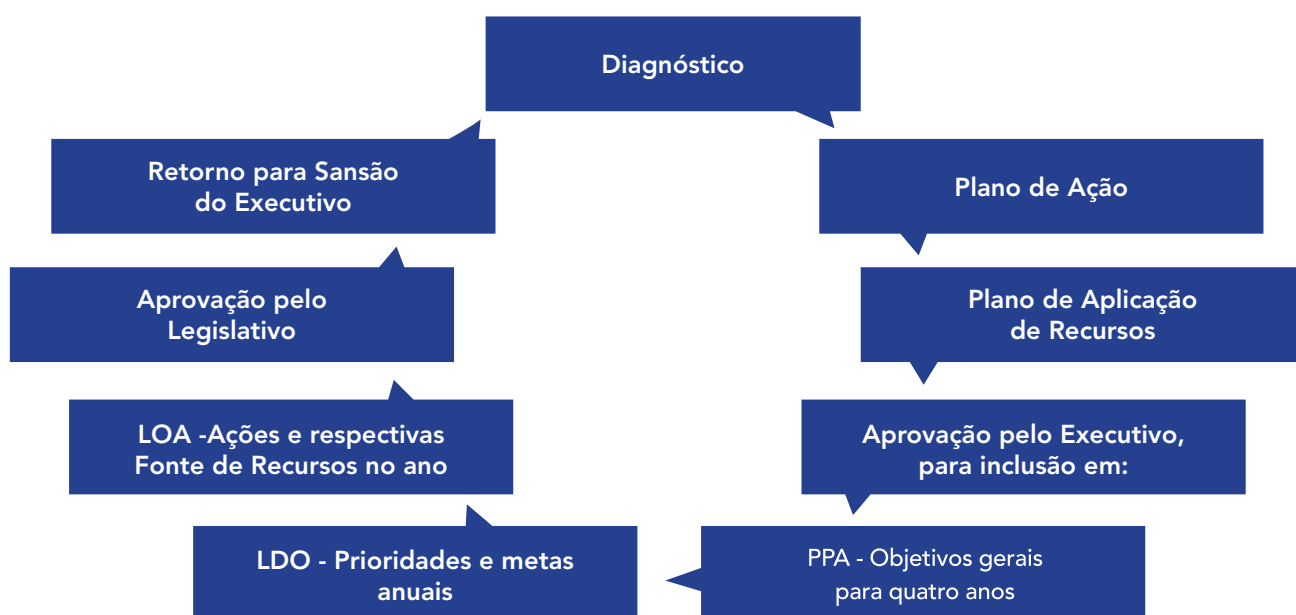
Diagnóstico

Plano de Ação

Plano de Aplicação de Recursos

Aprovação pelo Executivo, para inclusão em:

PPA - Objetivos gerais para quatro anos

LDO - Prioridades e metas anuais

LOA -Ações e respectivas Fonte de Recursos no ano

Aprovação pelo Legislativo

Retorno para Sansão do Executivo